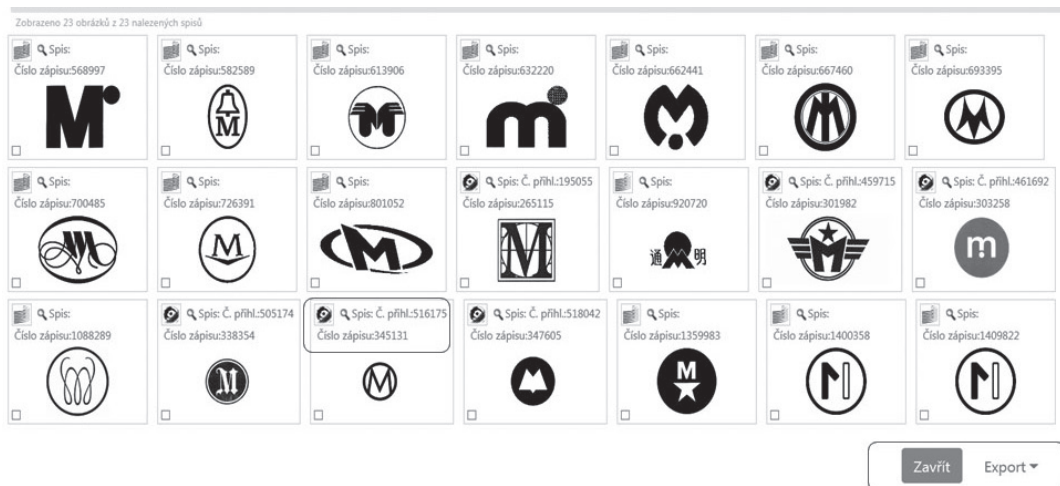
Zobrazeno 23 obrázků z 23 nalezených spisů

Spis:
Číslo zápisu:568997

Spis:
Číslo zápisu:582589

Spis:
Číslo zápisu:613906

Spis:
Číslo zápisu:632220

Spis:
Číslo zápisu:662441

Spis:
Číslo zápisu:667460

Spis:
Číslo zápisu:693395

Spis:
Číslo zápisu:700485

Spis:
Číslo zápisu:726391

Spis:
Číslo zápisu:801052

Spis: Č. přihl.:195055
Číslo zápisu:265115

Spis:
Číslo zápisu:920720

通 明

Spis: Č. přihl.:459715
Číslo zápisu:301982

Spis: Č. přihl.:461692
Číslo zápisu:303258

Spis:
Číslo zápisu:1088289

Spis: Č. přihl.:505174
Číslo zápisu:338354

Spis: Č. přihl.:516175
Číslo zápisu:345131

Spis: Č. přihl.:518042
Číslo zápisu:347605

Spis:
Číslo zápisu:1359983

Spis:
Číslo zápisu:1400358

Spis:
Číslo zápisu:1409822

Zavřít
Export